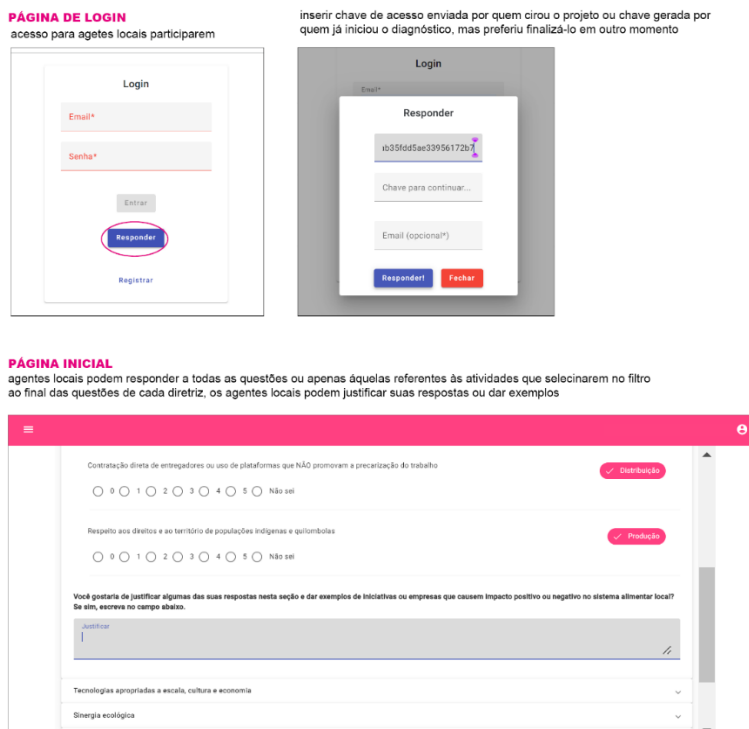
PÁGINA DE LOGIN
acesso para agetes locais participarem

inserir chave de acesso enviada por quem cirou o projeto ou chave gerada por quem já iniciou o diagnóstico, mas preferiu finalizá-lo em outro momento

Login

Email*

Senha*

Entrar

Responder

Registrar

Login

Email*

Responder

ıb35fdd5ae33956172b7

Chave para continuar...

Email (opcional*)

Responder!

Fechar

PÁGINA INICIAL
agentes locais podem responder a todas as questões ou apenas àquelas referentes às atividades que selecinarem no filtro
ao final das questões de cada diretriz, os agentes locais podem justificar suas respostas ou dar exemplos

Contratação direta de entregadores ou uso de plataformas que NÃO promovam a precarização do trabalho

Distribuição

0 1 2 3 4 5 Não sei

Respeito aos direitos e ao território de populações indígenas e quilombolas

Produção

0 1 2 3 4 5 Não sei

Você gostaria de justificar algumas das suas respostas nesta seção e dar exemplos de iniciativas ou empresas que causem impacto positivo ou negativo no sistema alimentar local? Se sim, escreva no campo abaixo.

Justificar

Tecnologias apropriadas a escala, cultura e economia

Sinergia ecológica